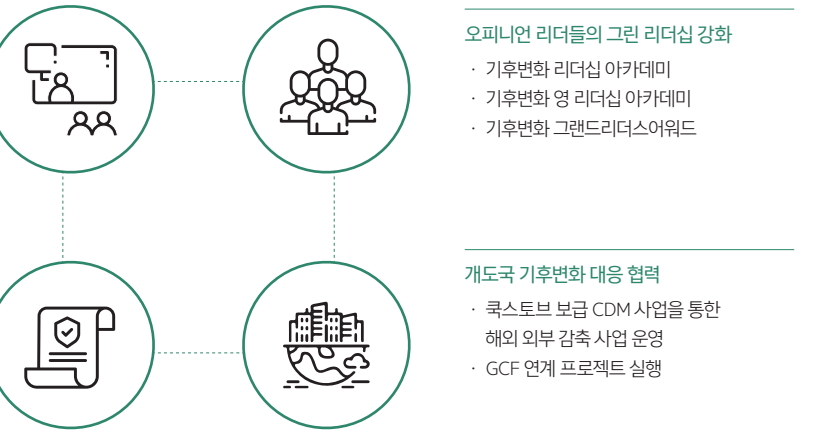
오피니언 리더들의 그린 리더십 강화

· 기후변화 리더십 아카데미
· 기후변화 영 리더십 아카데미
· 기후변화 그랜드리더스어워드

개도국 기후변화 대응 협력

· 쿡스토브 보급 CDM 사업을 통한 해외 외부 감축 사업 운영
· GCF 연계 프로젝트 실행